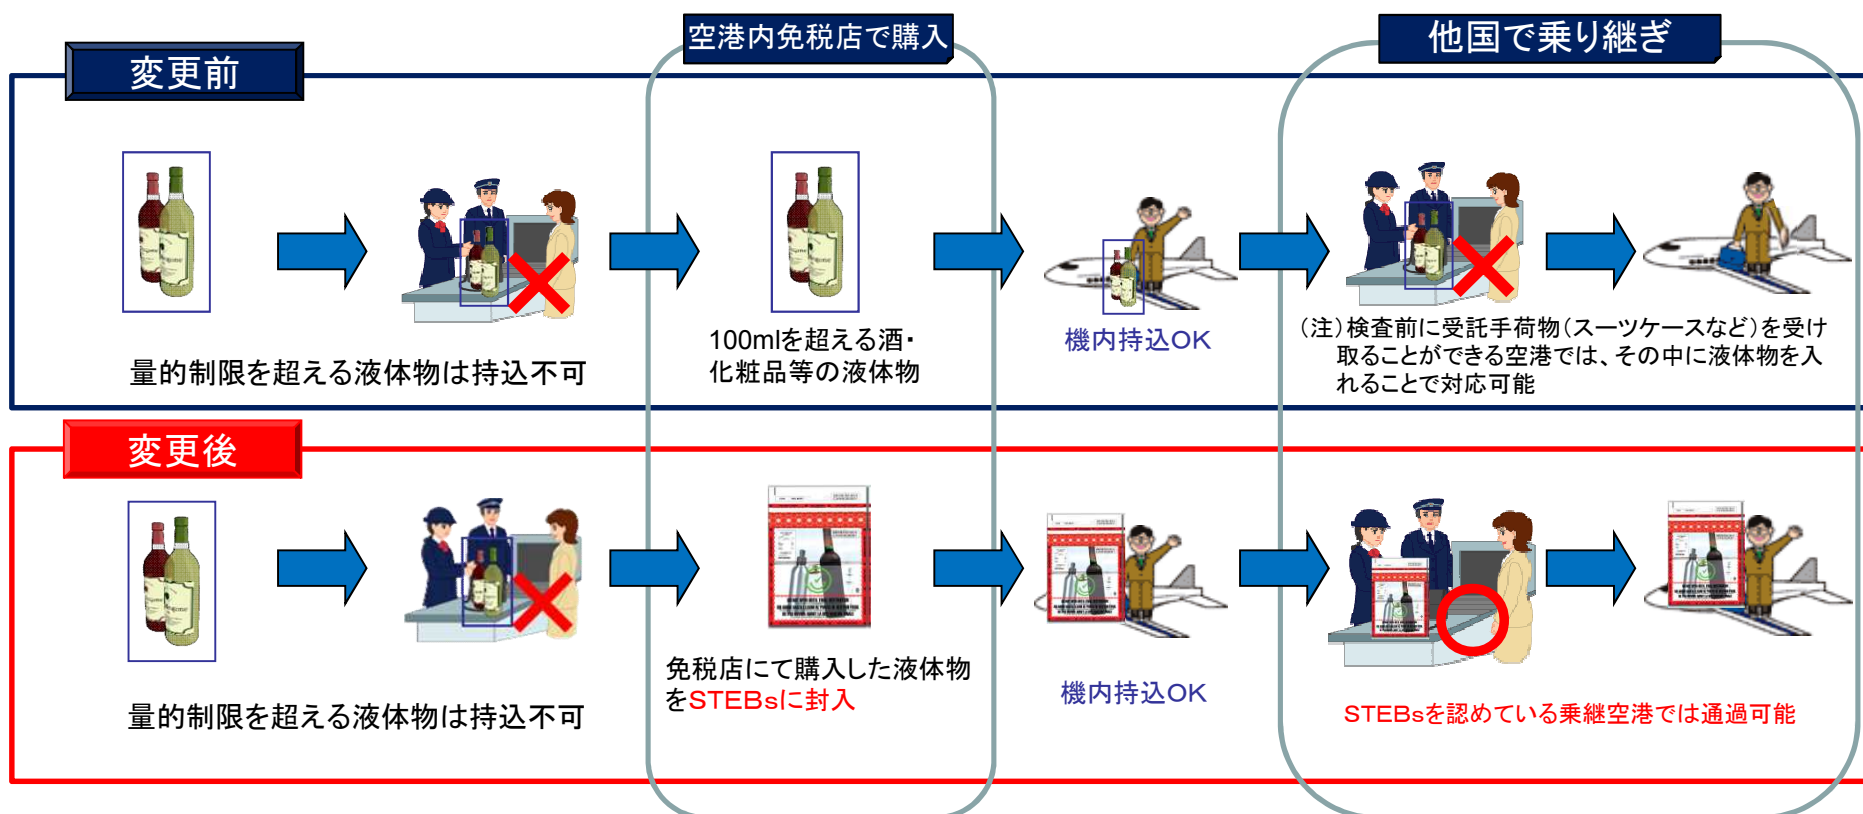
変更前

空港内免税店で購入

他国で乗り継ぎ

量的制限を超える液体物は持込不可

100mlを超える酒・化粧品等の液体物

機内持込OK

（注）検査前に受託手荷物（スーツケースなど）を受け取ることができる空港では、その中に液体物を入れることで対応可能

変更後

量的制限を超える液体物は持込不可

免税店にて購入した液体物をSTEBsに封入

機内持込OK

STEBsを認めている乗継空港では通過可能